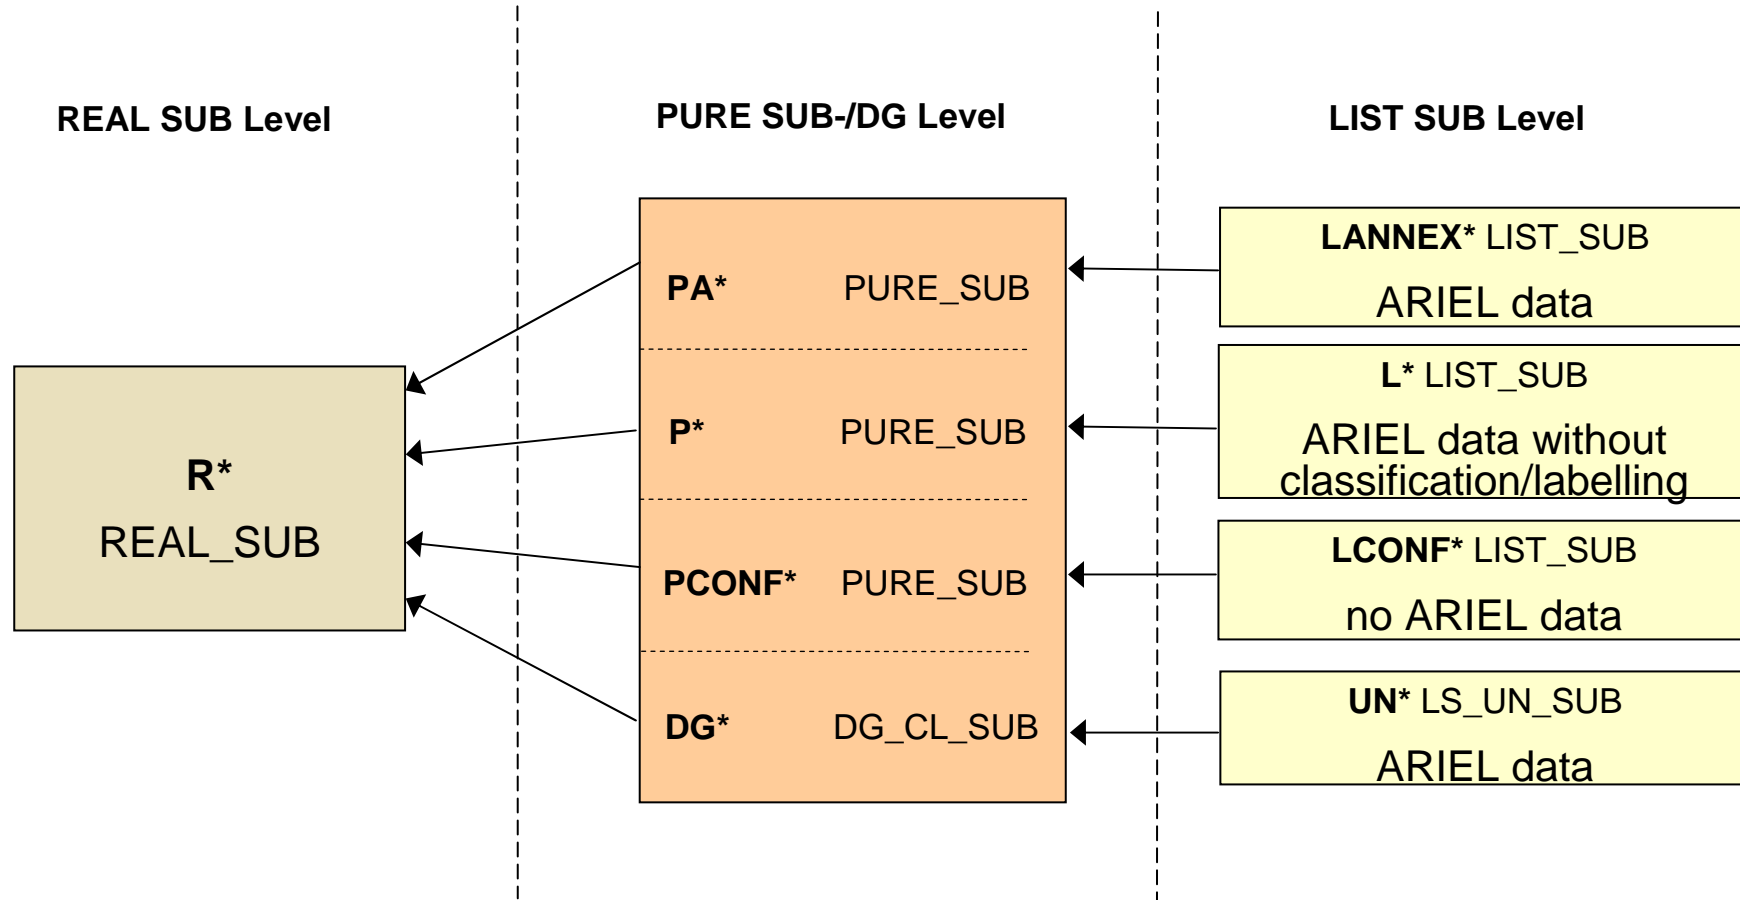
REAL SUB Level

PURE SUB-/DG Level

LIST SUB Level

R*
REAL_SUB

PA* PURE_SUB

P* PURE_SUB

PCONF* PURE_SUB

DG* DG_CL_SUB

LANNEX* LIST_SUB
ARIEL data

L* LIST_SUB
ARIEL data without classification/labelling

LCONF* LIST_SUB
no ARIEL data

UN* LS_UN_SUB
ARIEL data